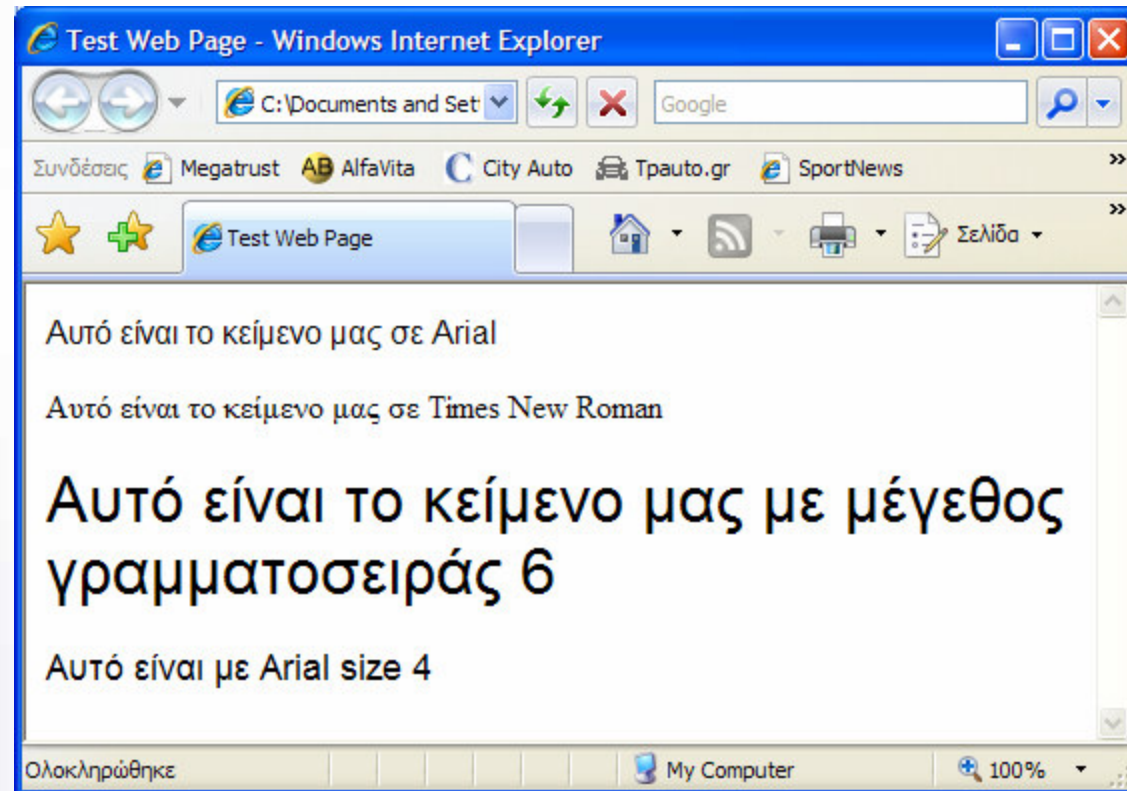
Test Web Page - Windows Internet Explorer

C:\Documents and Set

Google

Συνδέσεις Megatrust AlfaVita City Auto Tpauto.gr SportNews

Test Web Page

Σελίδα

Αυτό είναι το κείμενο μας σε Arial

Αυτό είναι το κείμενο μας σε Times New Roman

Αυτό είναι το κείμενο μας με μέγεθος γραμματοσειράς 6

Αυτό είναι με Arial size 4

Ολοκληρώθηκε

My Computer

100%